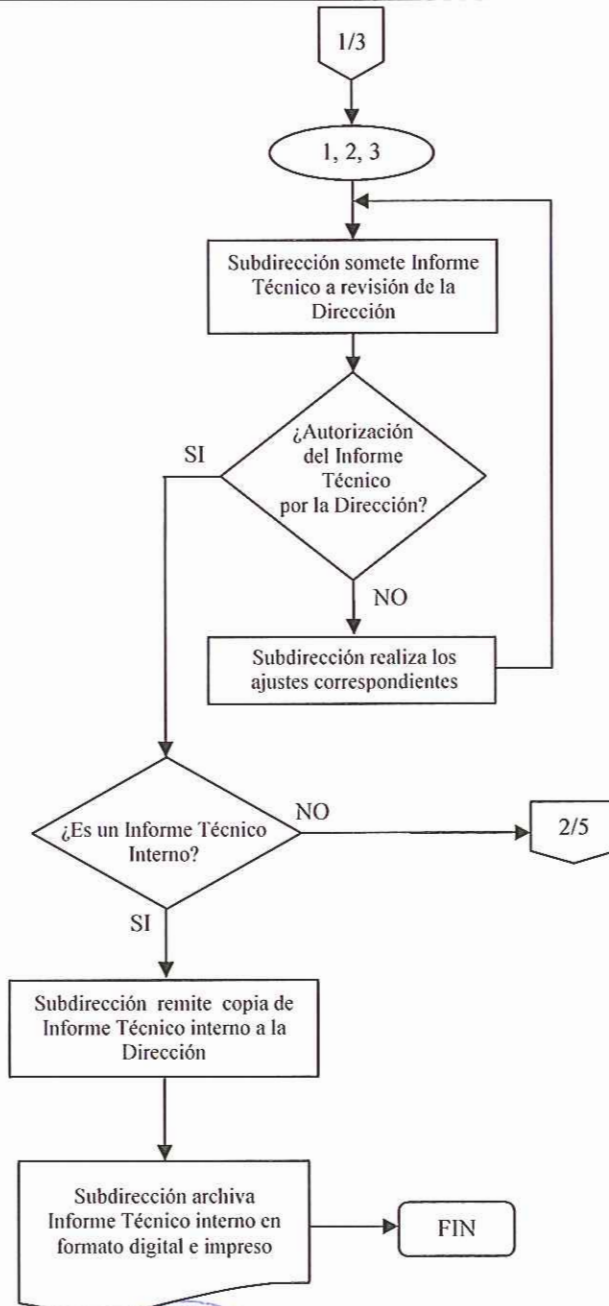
1/3

1, 2, 3

Subdirección somete Informe Técnico a revisión de la Dirección

¿Autorización del Informe Técnico por la Dirección?

SI

NO

Subdirección realiza los ajustes correspondientes

¿Es un Informe Técnico Interno?

NO

2/5

SI

Subdirección remite copia de Informe Técnico interno a la Dirección

Subdirección archiva Informe Técnico interno en formato digital e impreso

FIN